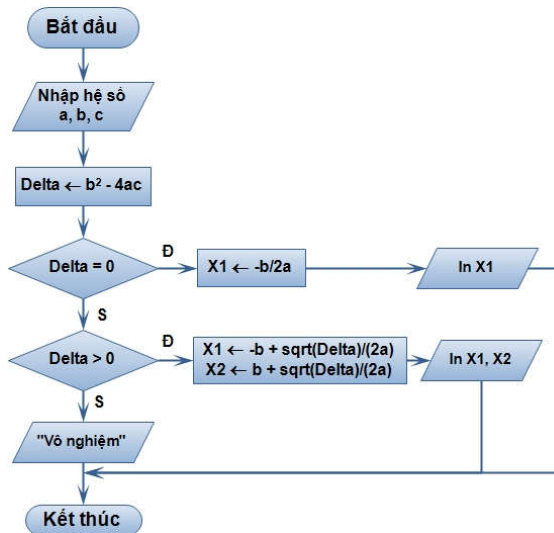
Bắt đầu

Nhập hệ số a, b, c

Delta $\leftarrow$ b$^2$ - 4ac

Delta = 0

Đ

X1 $\leftarrow$ -b/2a

In X1

S

Delta > 0

Đ

X1 $\leftarrow$ -b + sqrt(Delta)/(2a)
X2 $\leftarrow$ b + sqrt(Delta)/(2a)

In X1, X2

S

"Vô nghiệm"

Kết thúc